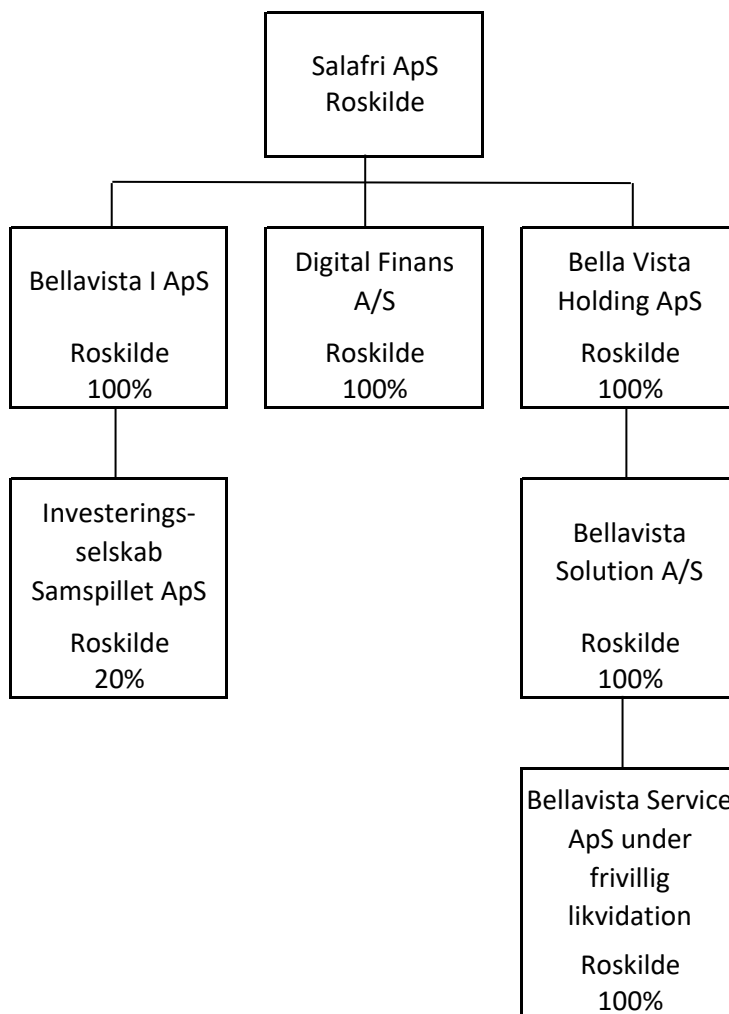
Salafri ApS
Roskilde

Bellavista I ApS

Roskilde
100%

Digital Finans A/S

Roskilde
100%

Bella Vista Holding ApS

Roskilde
100%

Investeringsselskab Samspillet ApS

Roskilde
20%

Bellavista Solution A/S

Roskilde
100%

Bellavista Service ApS under frivillig likvidation

Roskilde
100%